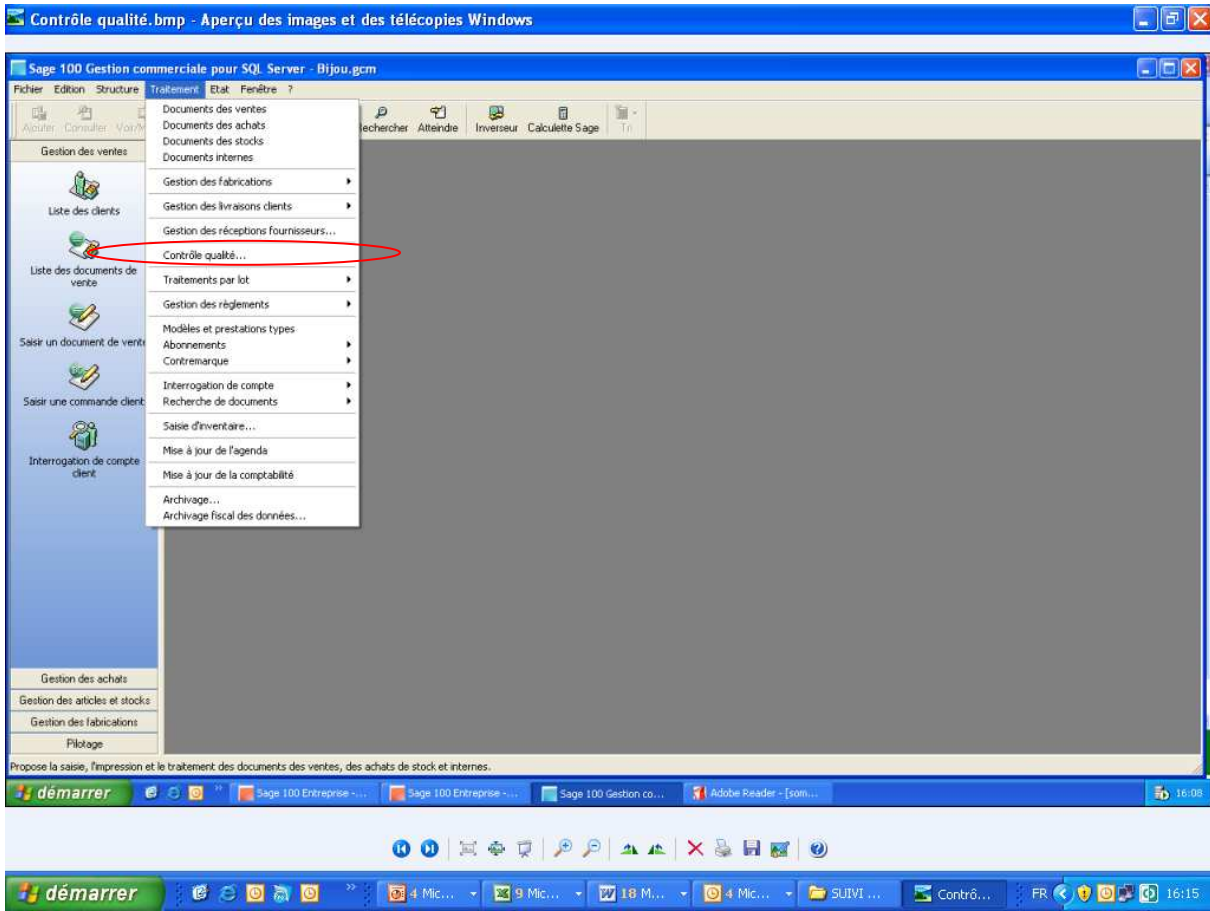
Contrôle qualité.bmp - Aperçu des images et des télécopies Windows

Sage 100 Gestion commerciale pour SQL Server - Bijou.gcm

Fichier Edition Structure Traitement Etat Fenêtre ?

Ajouter Consulter Voir/M Rechercher Atteindre Inverseur Calculette Sage Tri

Gestion des ventes

Liste des clients

Liste des documents de vente

Saisir un document de vente

Saisir une commande client

Interrogation de compte client

Documents des ventes
Documents des achats
Documents des stocks
Documents internes

Gestion des fabrications

Gestion des livraisons clients

Gestion des réceptions fournisseurs...

Contrôle qualité...

Traitements par lot

Gestion des règlements

Modèles et prestations types
Abonnements
Contremarque

Interrogation de compte
Recherche de documents

Saisie d'inventaire...

Mise à jour de l'agenda

Mise à jour de la comptabilité

Archivage...
Archivage fiscal des données...

Gestion des achats
Gestion des articles et stocks
Gestion des fabrications
Pilotage

Propose la saisie, l'impression et le traitement des documents des ventes, des achats de stock et internes.

démarrer Sage 100 Entreprise -... Sage 100 Entreprise -... Sage 100 Gestion co... Adobe Reader - [som... 16:08

démarrer 4 Mic... 9 Mic... 18 M... 4 Mic... SUIVI ... Contrô... FR 16:15